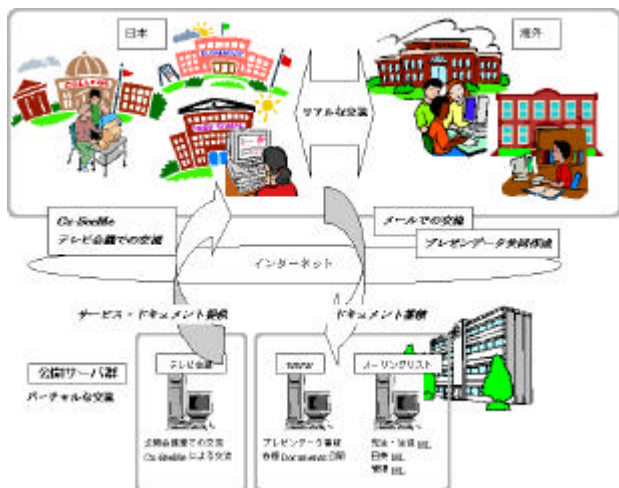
日本

海外

リアルな交流

Cu-SeeMe
テレビ会議での交流

メールでの交換

プレゼンデータ共同作成

インターネット

サービス・ドキュメント提供

ドキュメント蓄積

公開サーバ群

バーチャルな交流

テレビ会議

WWW

メーリングリスト

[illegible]での交流
Cu-SeeMeによる交流

プレゼンデータ蓄積
各種Document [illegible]

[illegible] ML
日本 ML
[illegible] ML